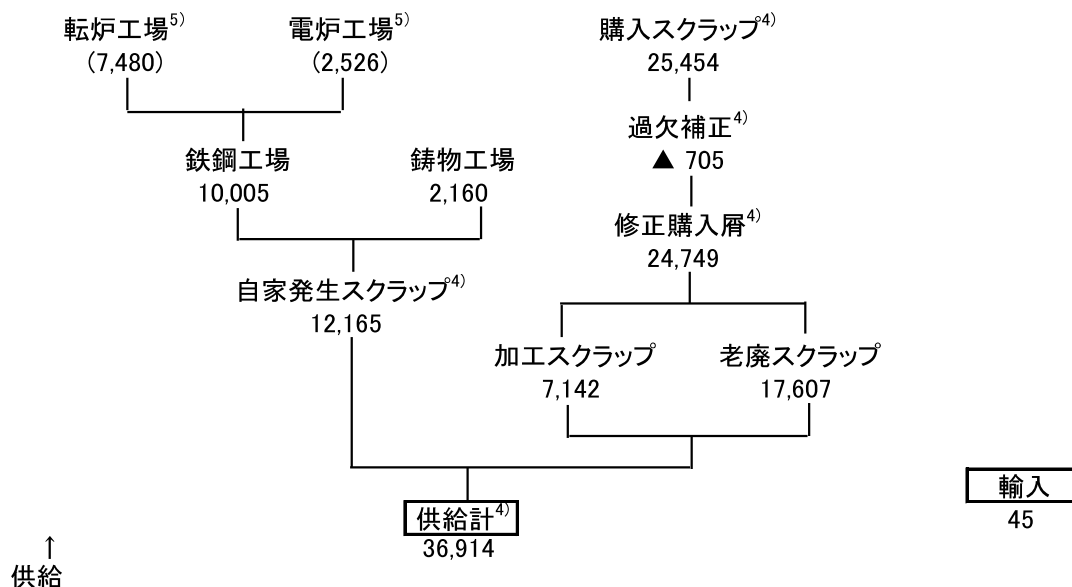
転炉工場$^{5)}$
(7,480)

電炉工場$^{5)}$
(2,526)

購入スクラップ$^{4)}$
25,454

過欠補正$^{4)}$
▲ 705

鉄鋼工場
10,005

鋳物工場
2,160

修正購入屑$^{4)}$
24,749

自家発生スクラップ$^{4)}$
12,165

加工スクラップ
7,142

老廃スクラップ
17,607

輸入
45

供給計$^{4)}$
36,914

↑
供給